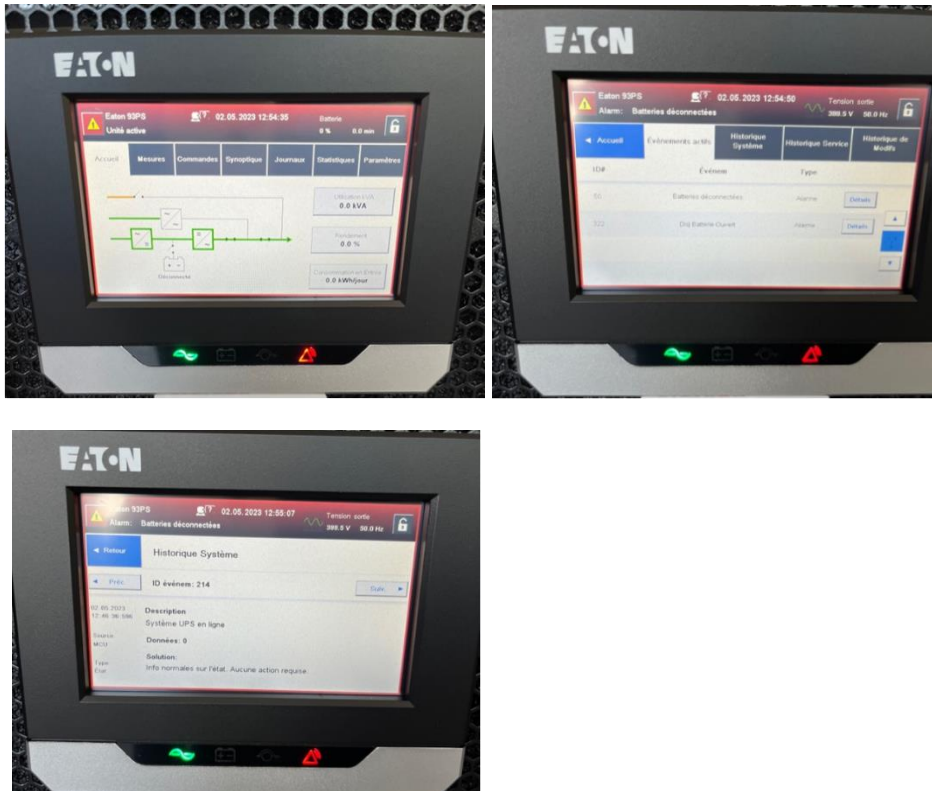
EATON

Eaton 93PS
Unité active
02.05.2023 12:54:35
Batterie
0 %
0.0 min

Accueil
Mesures
Commandes
Synoptique
Journaux
Statistiques
Paramètres

Utilisation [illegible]
0.0 kVA

Rendement
0.0 %

Déconnecté

Consommation en Entrée
0.0 kWh/jour

EATON

Eaton 93PS
Alarm: Batteries déconnectées
02.05.2023 12:54:50
Tension sortie
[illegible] V 50.0 Hz

Accueil
Événements actifs
Historique Système
Historique Service
Historique de Modifs

ID#
Événem
Type

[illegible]
Batteries déconnectées
Alarme
Détails

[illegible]
Disj Batterie Ouvert
Alarme
Détails

EATON

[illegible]on 93PS
Alarm: Batteries déconnectées
02.05.2023 12:55:07
Tension sortie
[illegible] V 50.0 Hz

Retour
Historique Système

Préc
ID événem: 214
Suiv

02.05.2023
12:49:36:596
Source
MCU
Type
Etat

Description
Système UPS en ligne

Données: 0

Solution:
Info normales sur l'état. Aucune action requise.